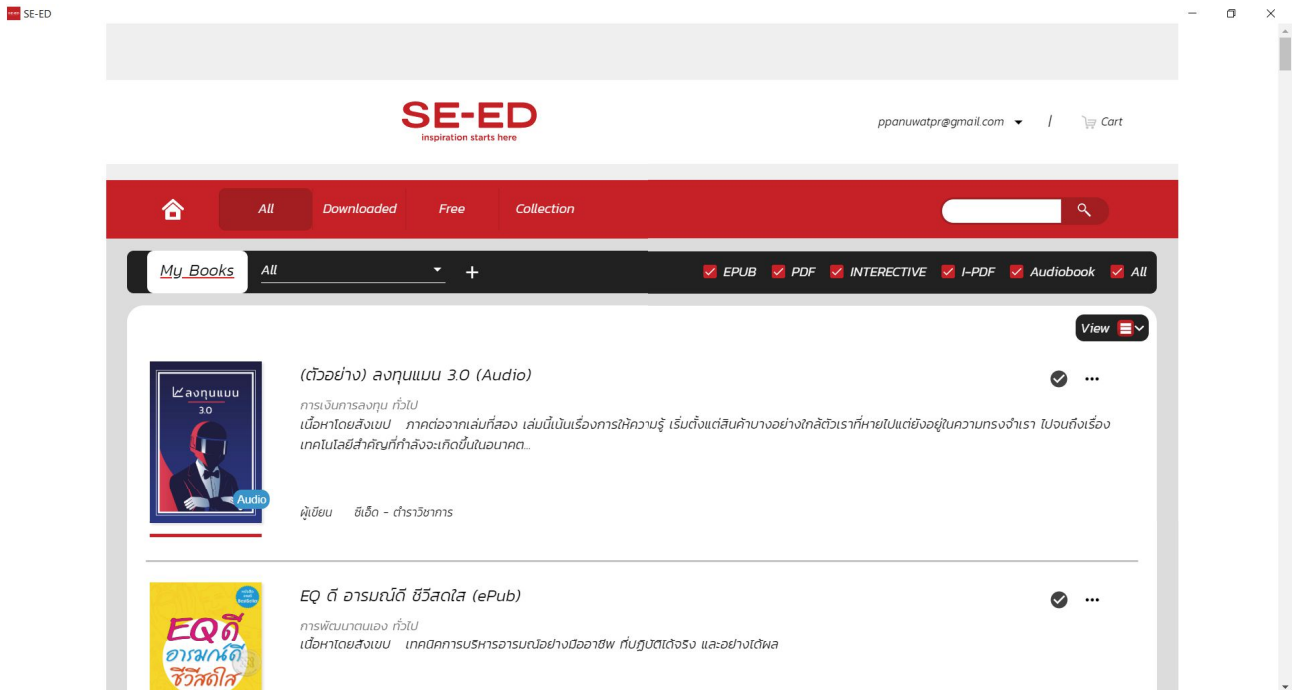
SE-ED

SE-ED
inspiration starts here

ppanuwatpr@gmail.com / Cart

All Downloaded Free Collection

My Books All +

EPUB PDF INTERECTIVE I-PDF Audiobook All

View

ลงทุนแมน 3.0

Audio

(ตัวอย่าง) ลงทุนแมน 3.0 (Audio)

การเงินการลงทุน ทั่วไป

เนื้อหาโดยสังเขป ภาคต่อจากเล่มที่สอง เล่มนี้เน้นเรื่องการให้ความรู้ เริ่มตั้งแต่สินค้าบางอย่างใกล้ตัวเราที่หายไปแต่ยังอยู่ในความทรงจำเรา ไปจนถึงเรื่องเทคโนโลยีสำคัญที่กำลังจะเกิดขึ้นในอนาคต...

ผู้เขียน ซีเอ็ด - ตำราวิชาการ

EQ ดี อารมณ์ดี ชีวีสดใส

EQ ดี อารมณ์ดี ชีวีสดใส (ePub)

การพัฒนาตนเอง ทั่วไป

เนื้อหาโดยสังเขป เทคนิคการบริหารอารมณ์อย่างมืออาชีพ ที่ปฏิบัติได้จริง และอย่างได้ผล